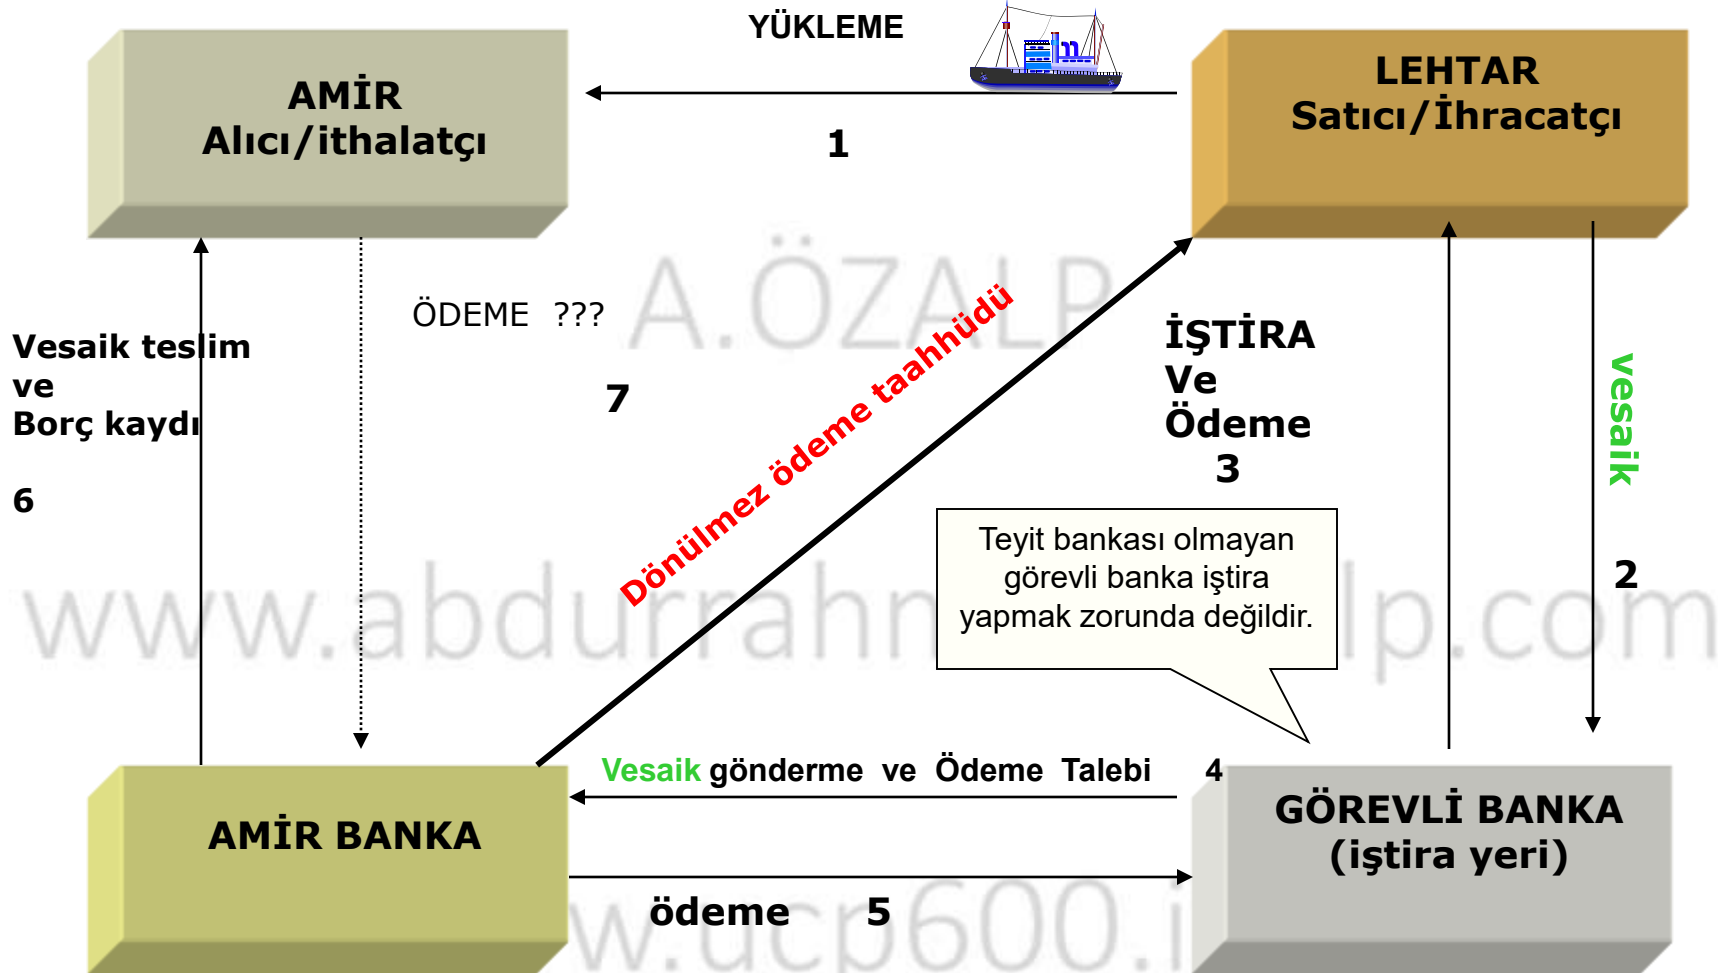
YÜKLEME

AMİR
Alıcı/ithalatçı

LEHTAR
Satıcı/İhracatçı

1

A.ÖZALP

ÖDEME ???

Vesaik teslim ve Borç kaydı

6

7

Dönülmez ödeme taahhüdü

İŞTİRA Ve Ödeme 3

vesaik

2

Teyit bankası olmayan görevli banka iştira yapmak zorunda değildir.

www.abdurrahm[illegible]lp.com

Vesaik gönderme ve Ödeme Talebi

4

AMİR BANKA

GÖREVLİ BANKA (iştira yeri)

ödeme 5

w.ucp600.i